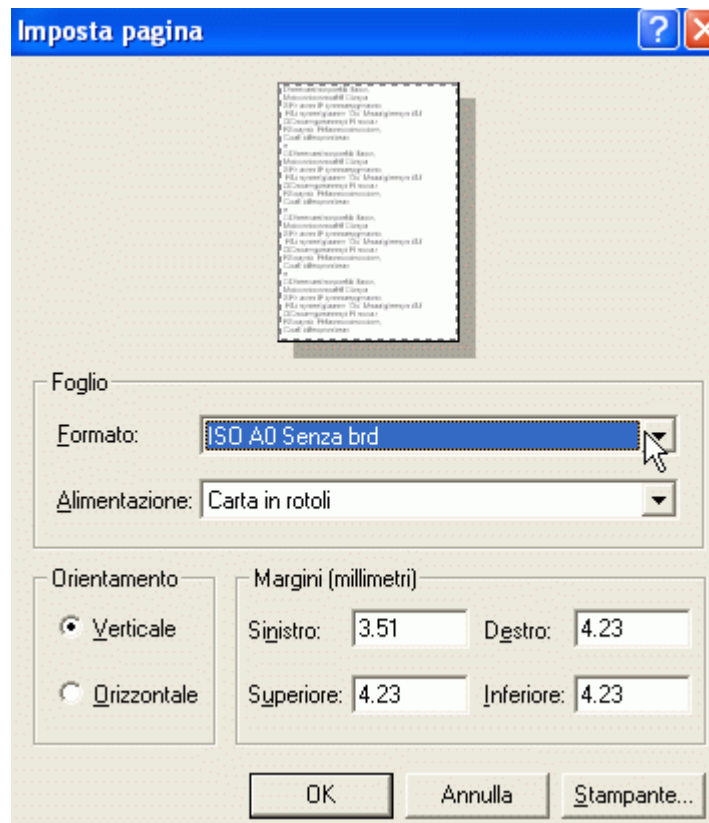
Imposta pagina

Foglio

Formato: ISO A0 Senza brd

Alimentazione: Carta in rotoli

Orientamento

Verticale

Orizzontale

Margini (millimetri)

Sinistro: 3.51

Destro: 4.23

Superiore: 4.23

Inferiore: 4.23

OK

Annulla

Stampante...